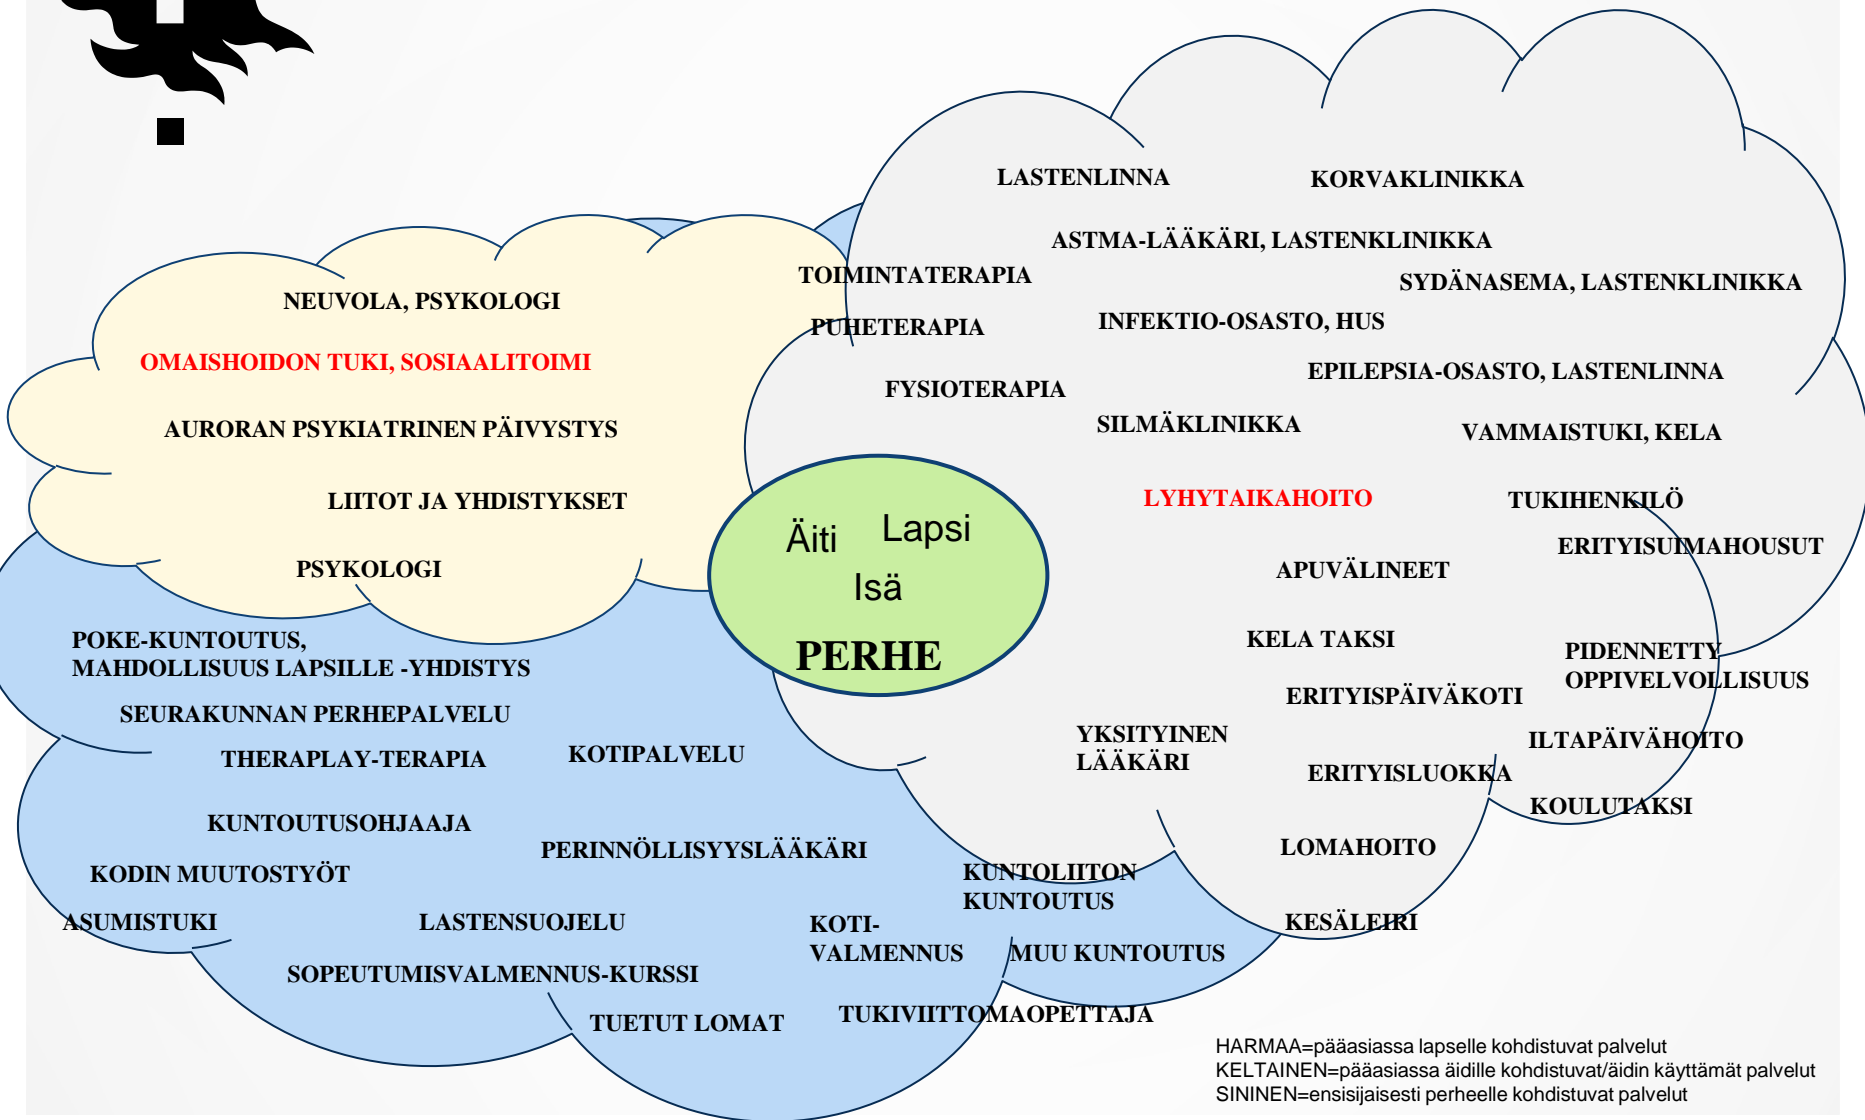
LASTENLINNA

KORVAKLINIKKA

ASTMA-LÄÄKÄRI, LASTENKLINIKKA

TOIMINTATERAPIA

SYDÄNASEMA, LASTENKLINIKKA

NEUVOLA, PSYKOLOGI

PUHETERAPIA

INFEKTIO-OSASTO, HUS

OMAISHOIDON TUKI, SOSIAALITOIMI

EPILEPSIA-OSASTO, LASTENLINNA

FYSIOTERAPIA

AURORAN PSYKIATRINEN PÄIVYSTYS

SILMÄKLINIKKA

VAMMAISTUKI, KELA

LYHYTAIKAHOITO

LIITOT JA YHDISTYKSET

TUKIHENKILÖ

Äiti

Lapsi

ERITYISUIMAHOUSUT

PSYKOLOGI

Isä

APUVÄLINEET

POKE-KUNTOUTUS, MAHDOLLISUUS LAPSILLE -YHDISTYS

KELA TAKSI

PERHE

PIDENNETTY OPPIVELVOLLISUUS

ERITYISPÄIVÄKOTI

SEURAKUNNAN PERHEPALVELU

YKSITYINEN LÄÄKÄRI

ILTAPÄIVÄHOITO

THERAPLAY-TERAPIA

KOTIPALVELU

ERITYISLUOKKA

KOULUTAKSI

KUNTOUTUSOHJAAJA

PERINNÖLLISYYSLÄÄKÄRI

LOMAHOITO

KODIN MUUTOSTYÖT

KUNTOLIITON KUNTOUTUS

ASUMISTUKI

LASTENSUOJELU

KOTI-VALMENNUS

KESÄLEIRI

MUU KUNTOUTUS

SOPEUTUMISVALMENNUS-KURSSI

TUETUT LOMAT

TUKIVIITTOMAOPETTAJA

HARMAA=pääasiassa lapselle kohdistuvat palvelut
KELTAINEN=pääasiassa äidille kohdistuvat/äidin käyttämät palvelut
SININEN=ensisijaisesti perheelle kohdistuvat palvelut